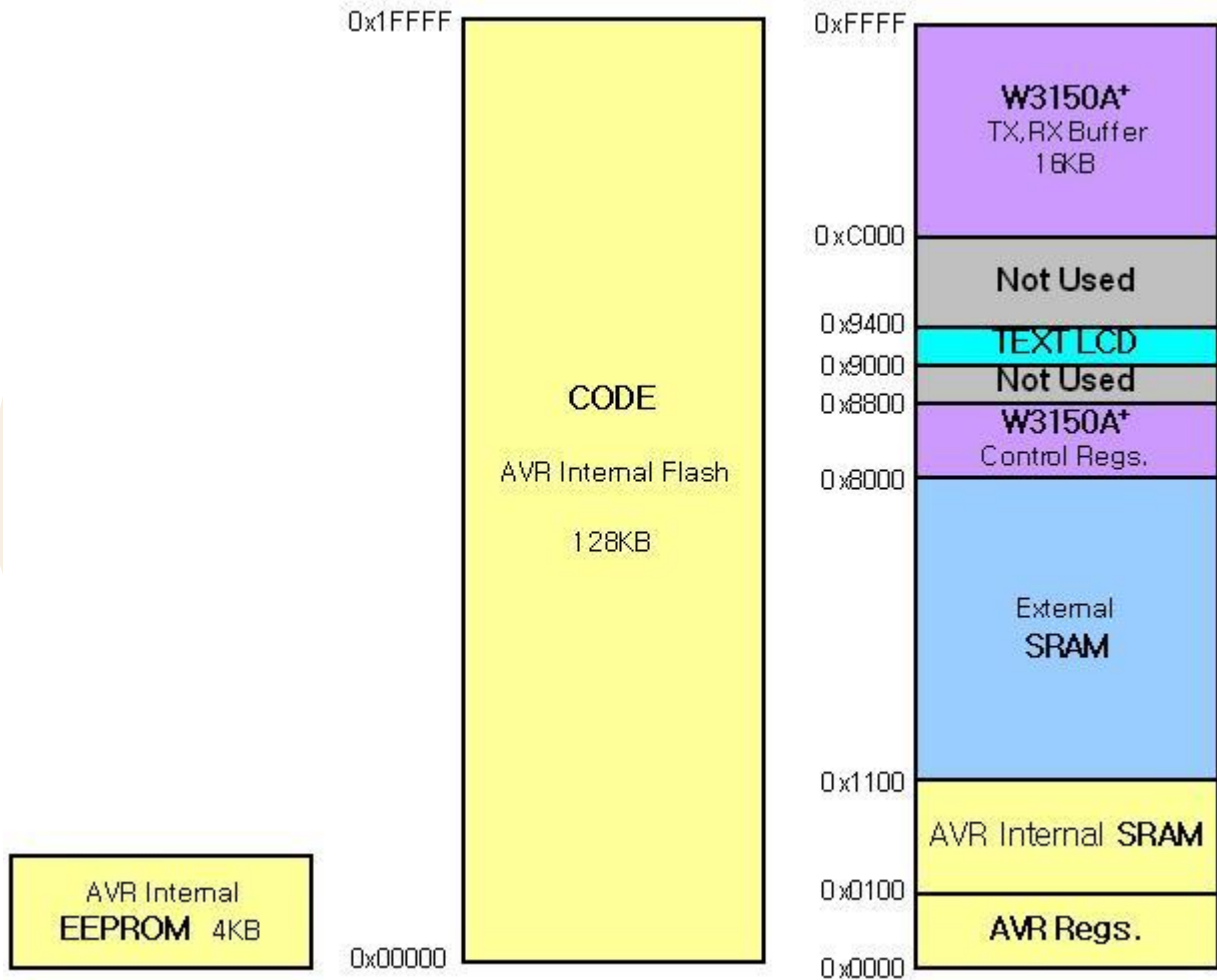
AVR Internal
EEPROM 4KB

0x1FFFF

CODE

AVR Internal Flash

128KB

0x00000

0xFFFF

W3150A⁺
TX,RX Buffer
16KB

0xC000

Not Used

0x9400

TEXT LCD

0x9000

Not Used

0x8800

W3150A⁺
Control Regs.

0x8000

External
SRAM

0x1100

AVR Internal SRAM

0x0100

AVR Regs.

0x0000